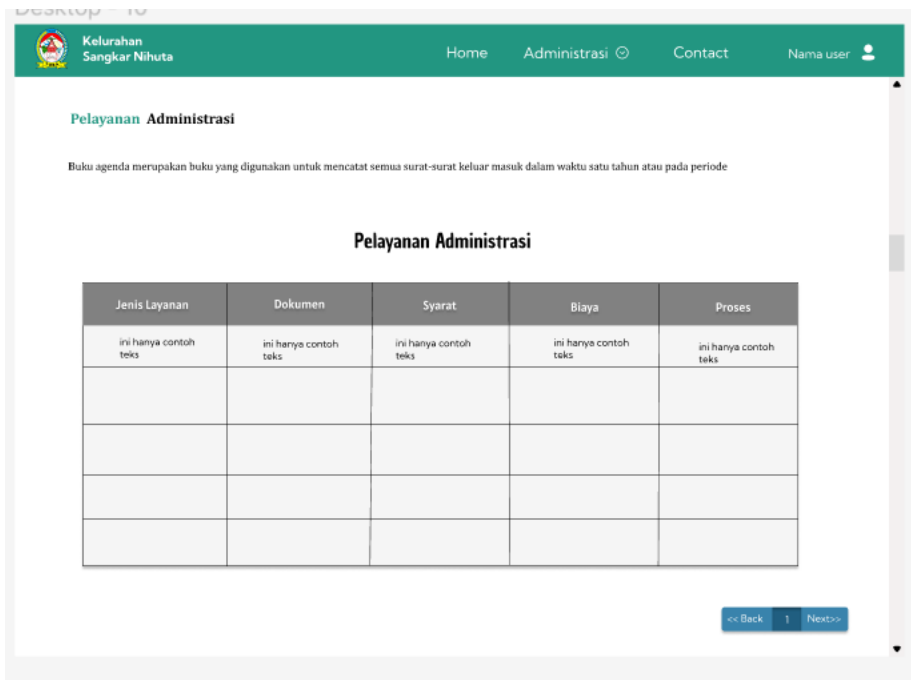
Desktop - 10

Kelurahan Sangkar Nihuta

Home Administrasi Contact Nama user

Pelayanan Administrasi

Buku agenda merupakan buku yang digunakan untuk mencatat semua surat-surat keluar masuk dalam waktu satu tahun atau pada periode

Pelayanan Administrasi

| Jenis Layanan | Dokumen | Syarat | Biaya | Proses |
|---|---|---|---|---|
| ini hanya contoh teks | ini hanya contoh teks | ini hanya contoh teks | ini hanya contoh teks | ini hanya contoh teks |
| | | | | |
| | | | | |
| | | | | |
| | | | | |

<< Back 1 Next>>